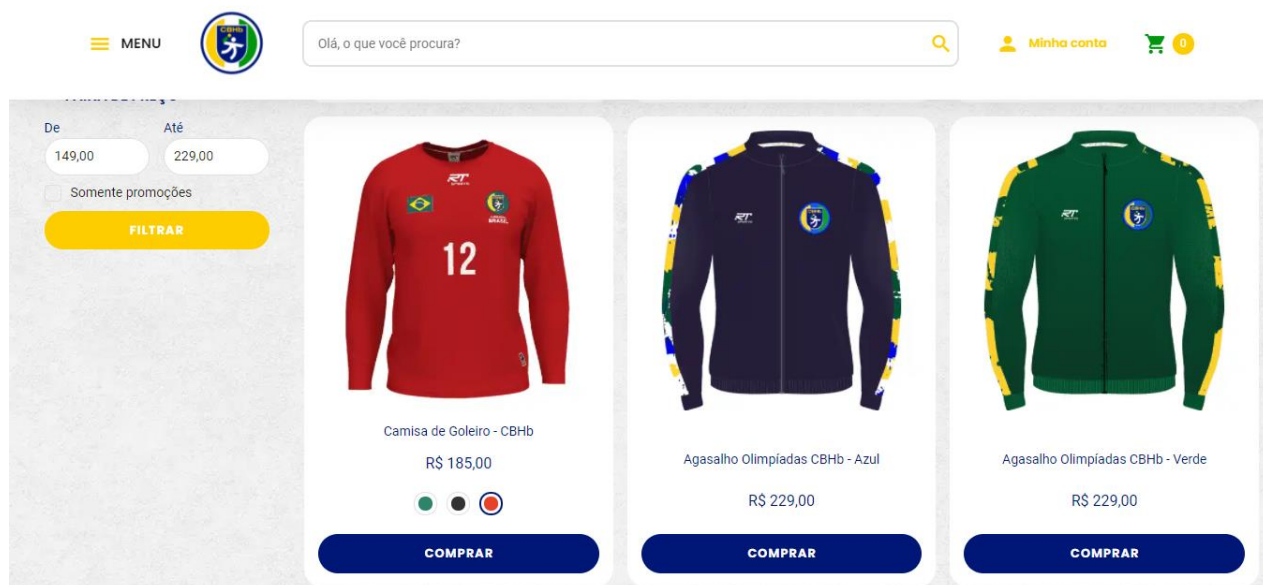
MENU

CBHb

Olá, o que você procura?

Minha conta

0

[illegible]

De

Até

149,00

229,00

Somente promoções

FILTRAR

RT SPORTS

12

Camisa de Goleiro - CBHb

R$ 185,00

COMPRAR

RT

Agasalho Olimpíadas CBHb - Azul

R$ 229,00

COMPRAR

RT

Agasalho Olimpíadas CBHb - Verde

R$ 229,00

COMPRAR